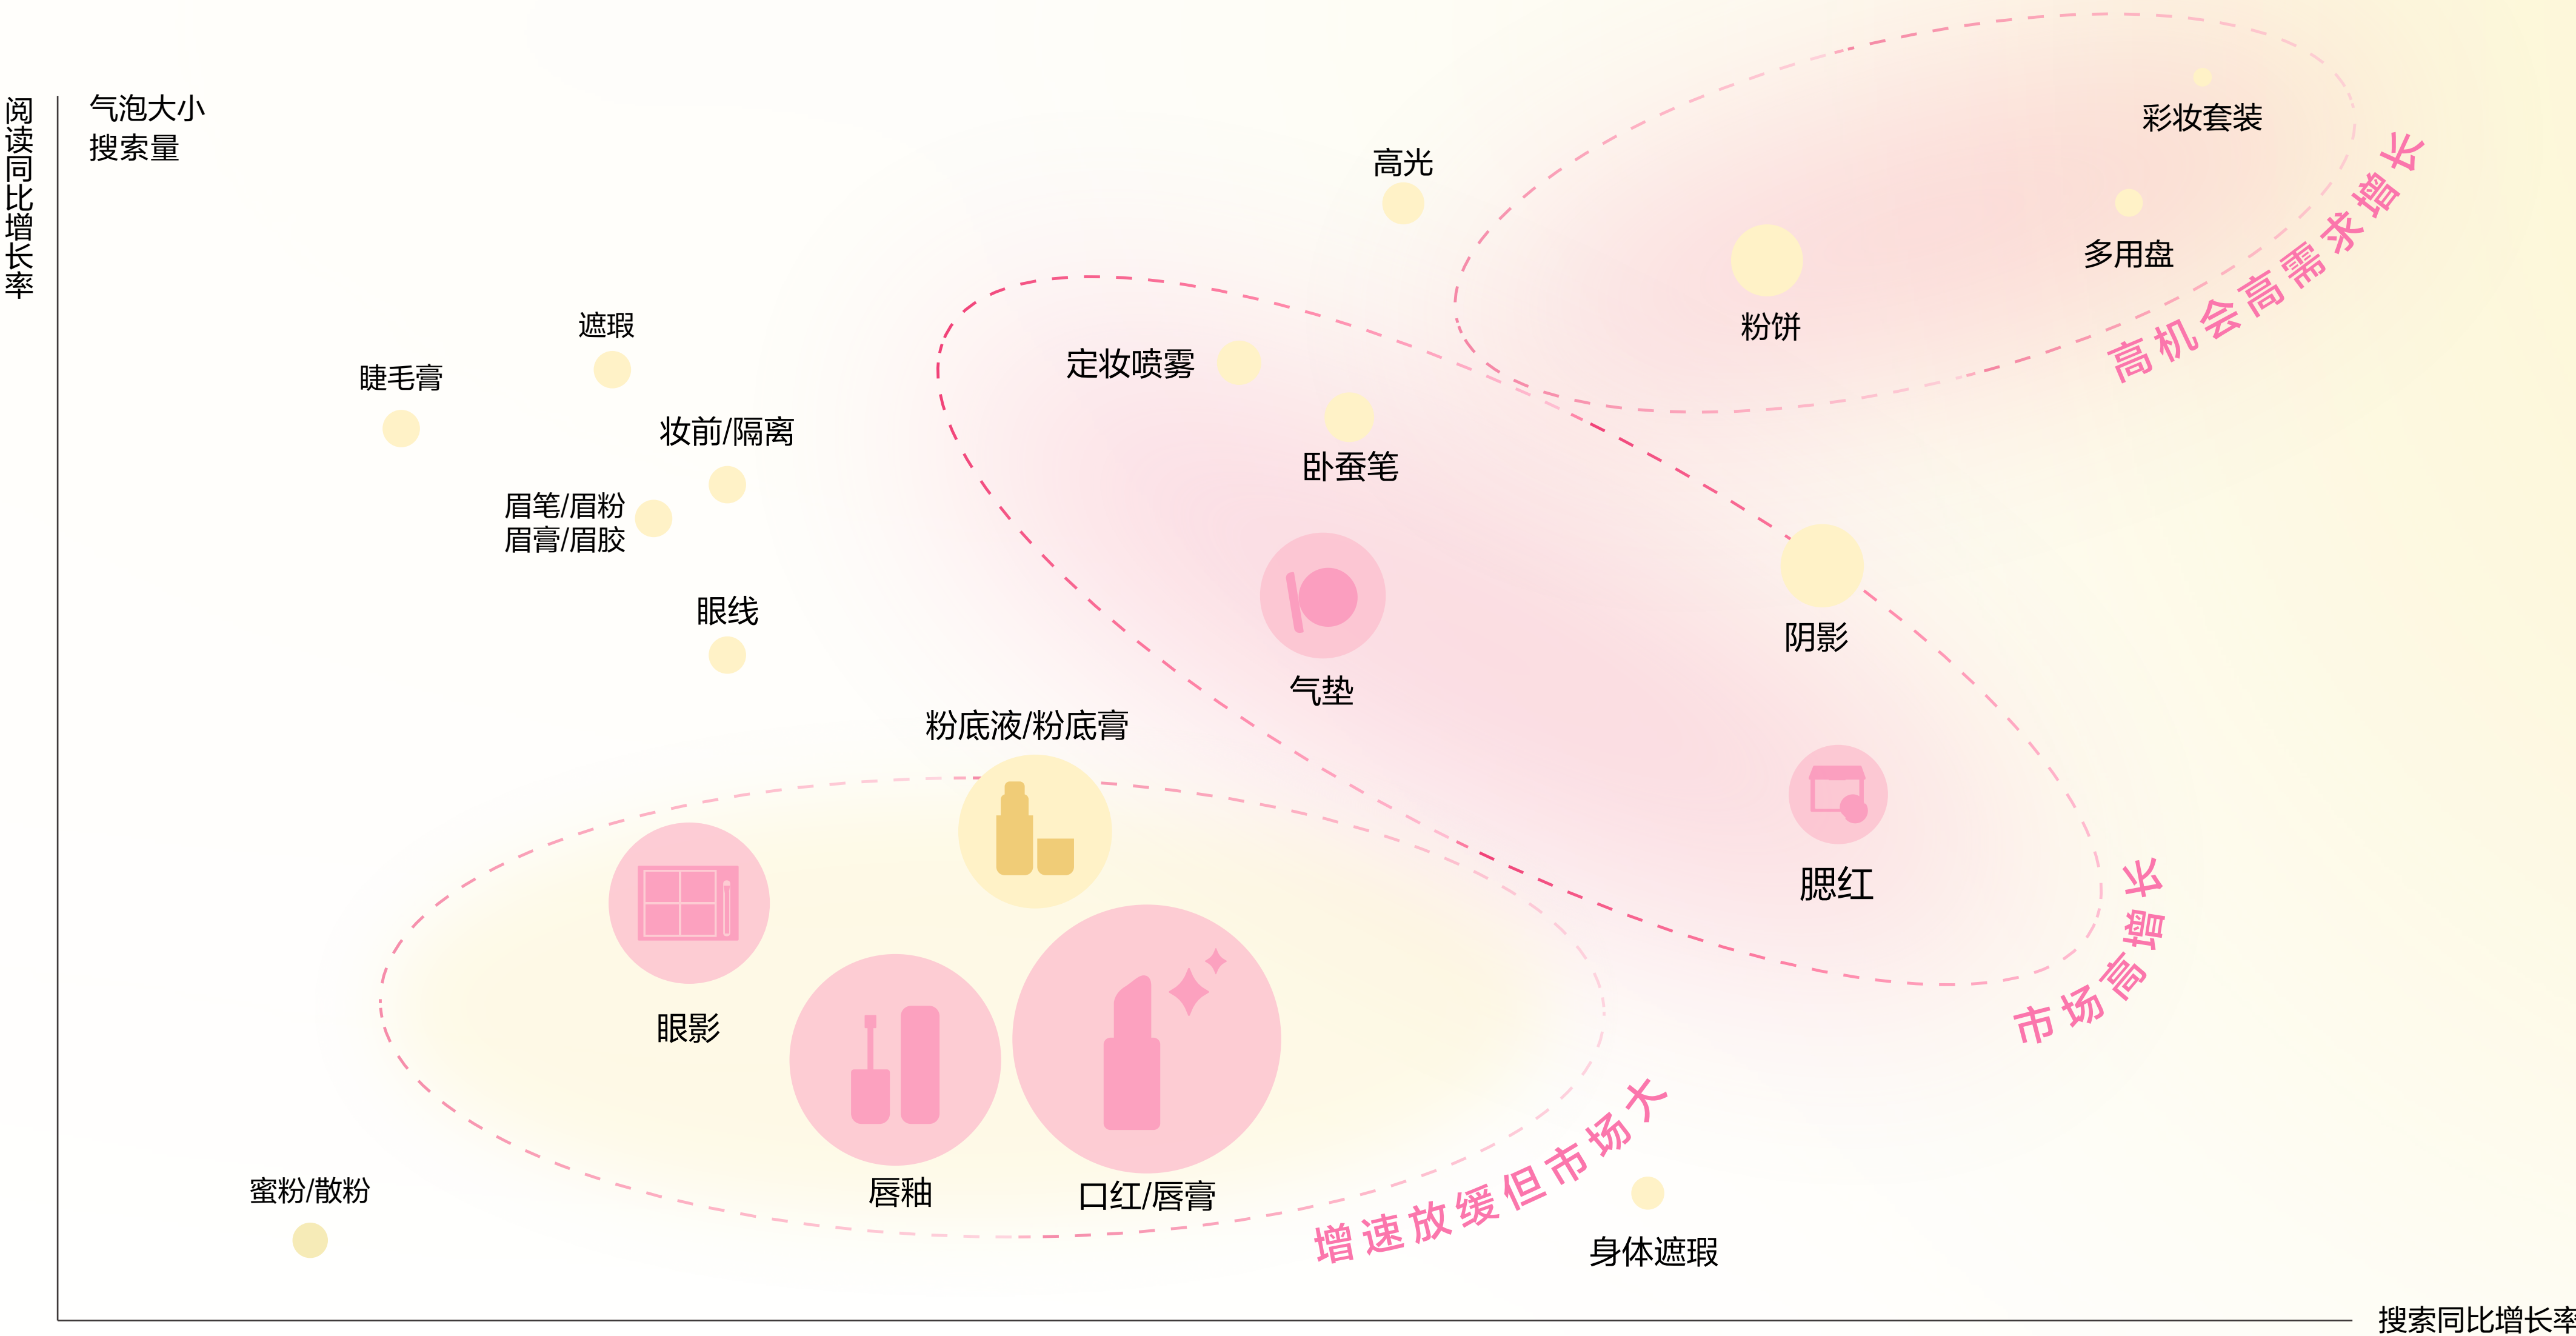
阅读同比增长率

气泡大小
搜索量

高光

彩妆套装

多用盘

粉饼

高机会高需求增长

遮瑕

睫毛膏

定妆喷雾

卧蚕笔

妆前/隔离

眉笔/眉粉
眉膏/眉胶

眼线

气垫

阴影

粉底液/粉底膏

腮红

市场高增长

眼影

唇釉

口红/唇膏

增速放缓但市场大

蜜粉/散粉

身体遮瑕

搜索同比增长率